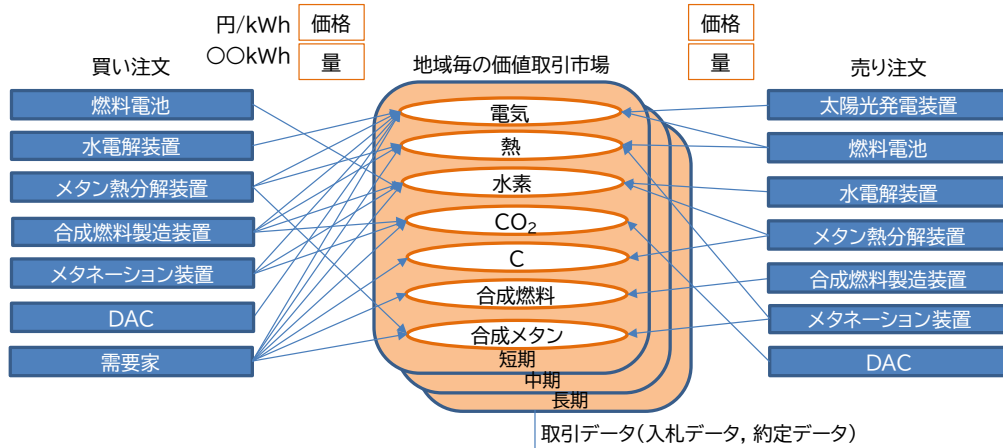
円/kWh 価格
〇〇kWh 量

価格
量

買い注文

地域毎の価値取引市場

売り注文

燃料電池
水電解装置
メタン熱分解装置
合成燃料製造装置
メタネーション装置
DAC
需要家

電気
熱
水素
$CO_2$
C
合成燃料
合成メタン
短期
中期
長期

太陽光発電装置
燃料電池
水電解装置
メタン熱分解装置
合成燃料製造装置
メタネーション装置
DAC

取引データ（入札データ，約定データ）